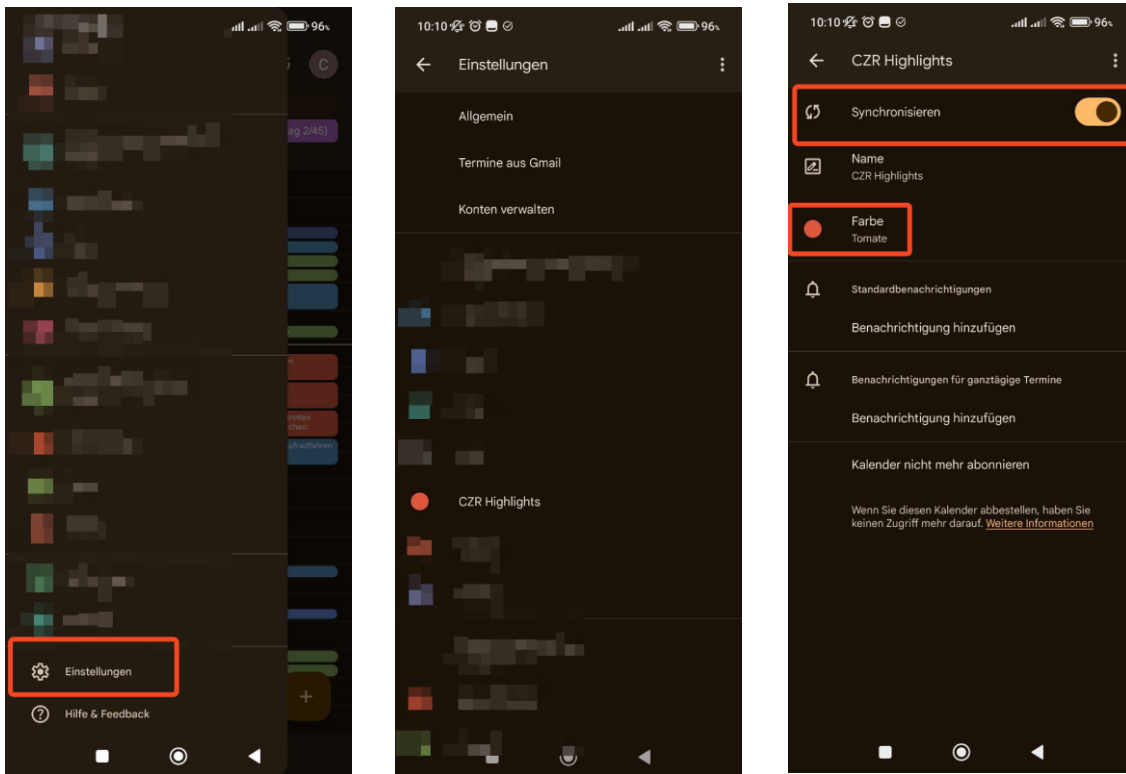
96%

C

ag 2/45)

Einstellungen

Hilfe & Feedback

10:10

96%

Einstellungen

Allgemein

Termine aus Gmail

Konten verwalten

CZR Highlights

10:10

96%

CZR Highlights

Synchronisieren

Name
CZR Highlights

Farbe
Tomate

Standardbenachrichtigungen

Benachrichtigung hinzufügen

Benachrichtigungen für ganztägige Termine

Benachrichtigung hinzufügen

Kalender nicht mehr abonnieren

Wenn Sie diesen Kalender abbestellen, haben Sie keinen Zugriff mehr darauf. Weitere Informationen